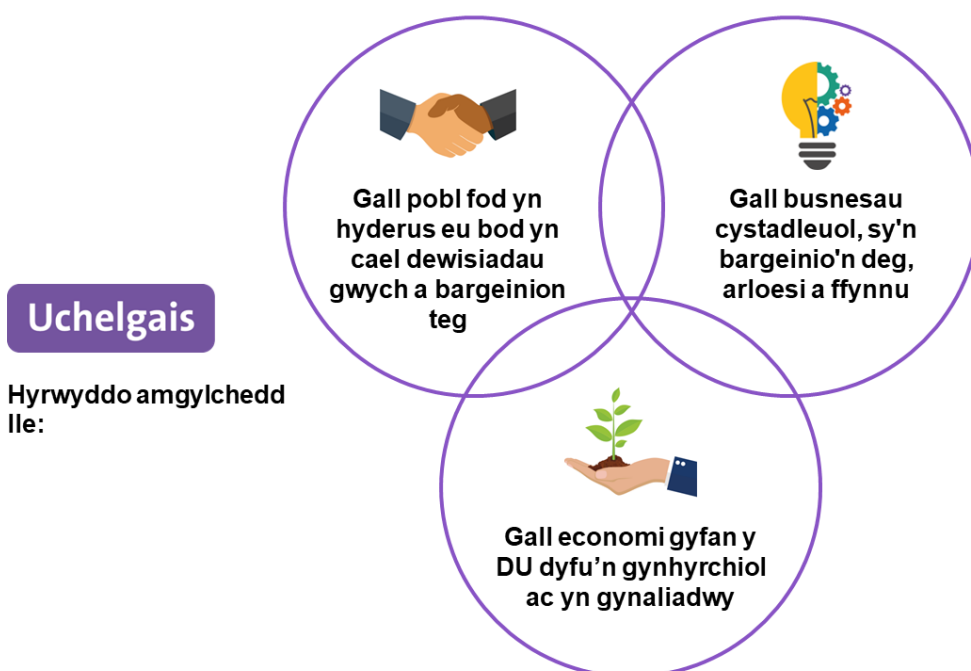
Uchelgais

Hyrwyddo amgylchedd lle:

Gall pobl fod yn hyderus eu bod yn cael dewisiadau gwych a bargeinion teg

Gall busnesau cystadleuol, sy'n bargeinio'n deg, arloesi a ffynnu

Gall economi gyfan y DU dyfu’n gynhyrchiol ac yn gynaliadwy